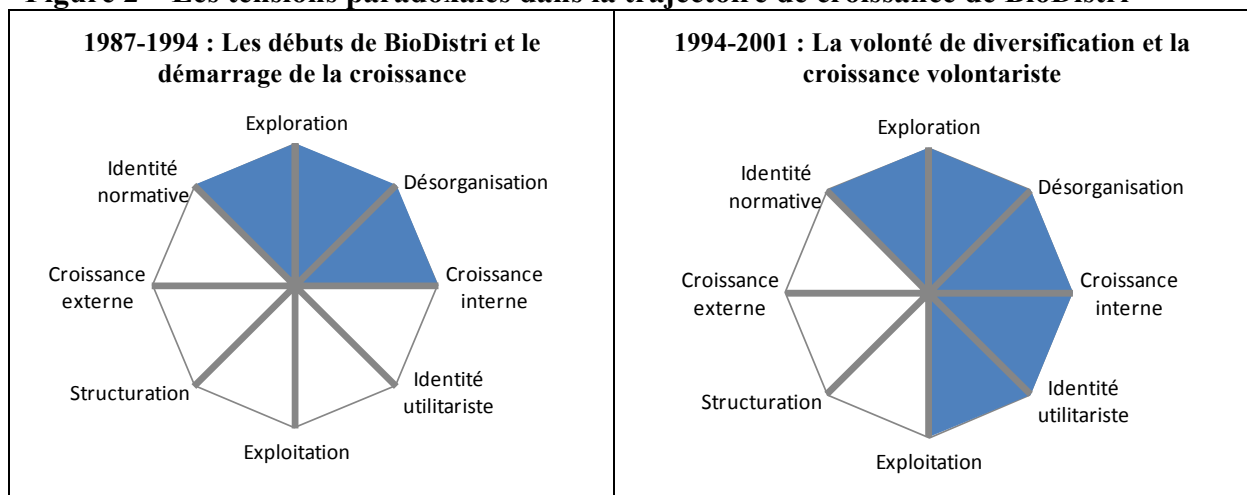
Figure 2 – Les tensions paradoxales dans la trajectoire de croissance de BioDistri

| 1987-1994 : Les débuts de BioDistri et le démarrage de la croissance | 1994-2001 : La volonté de diversification et la croissance volontariste |
|---|---|
| Exploration, Désorganisation, Croissance interne, Identité utilitariste, Exploitation, Structuration, Croissance externe, Identité normative | Exploration, Désorganisation, Croissance interne, Identité utilitariste, Exploitation, Structuration, Croissance externe, Identité normative |